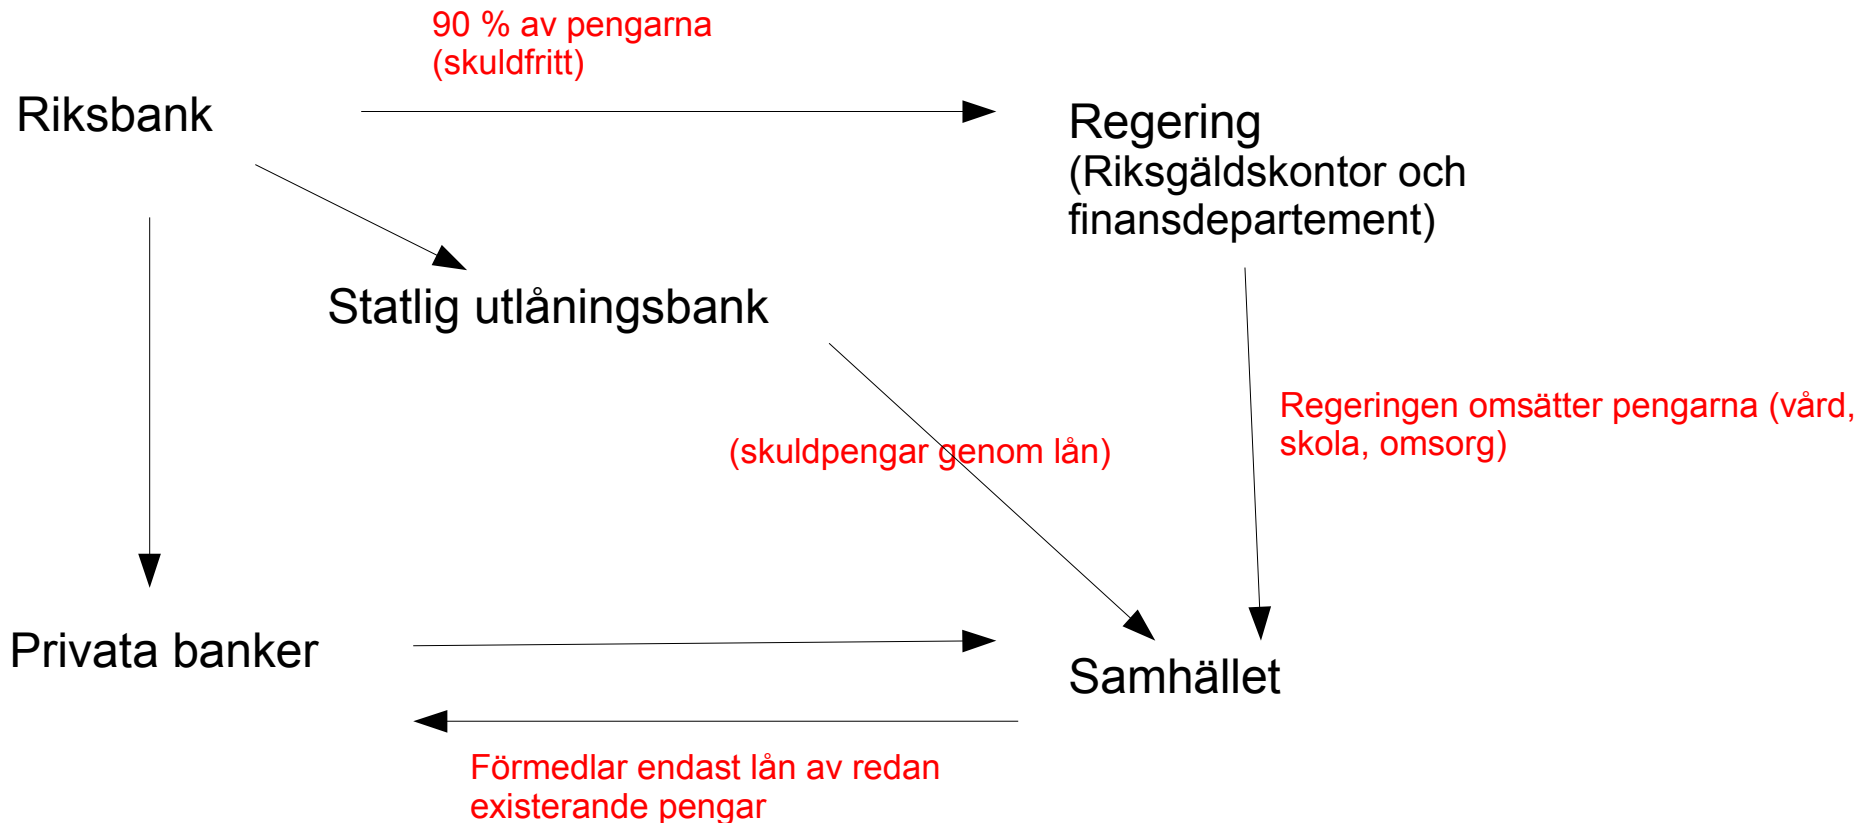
90 % av pengarna (skuldfritt)

Riksbank

Regering (Riksgäldskontor och finansdepartement)

Statlig utlåningsbank

Regeringen omsätter pengarna (vård, skola, omsorg)

(skuldpengar genom lån)

Privata banker

Samhället

Förmedlar endast lån av redan existerande pengar